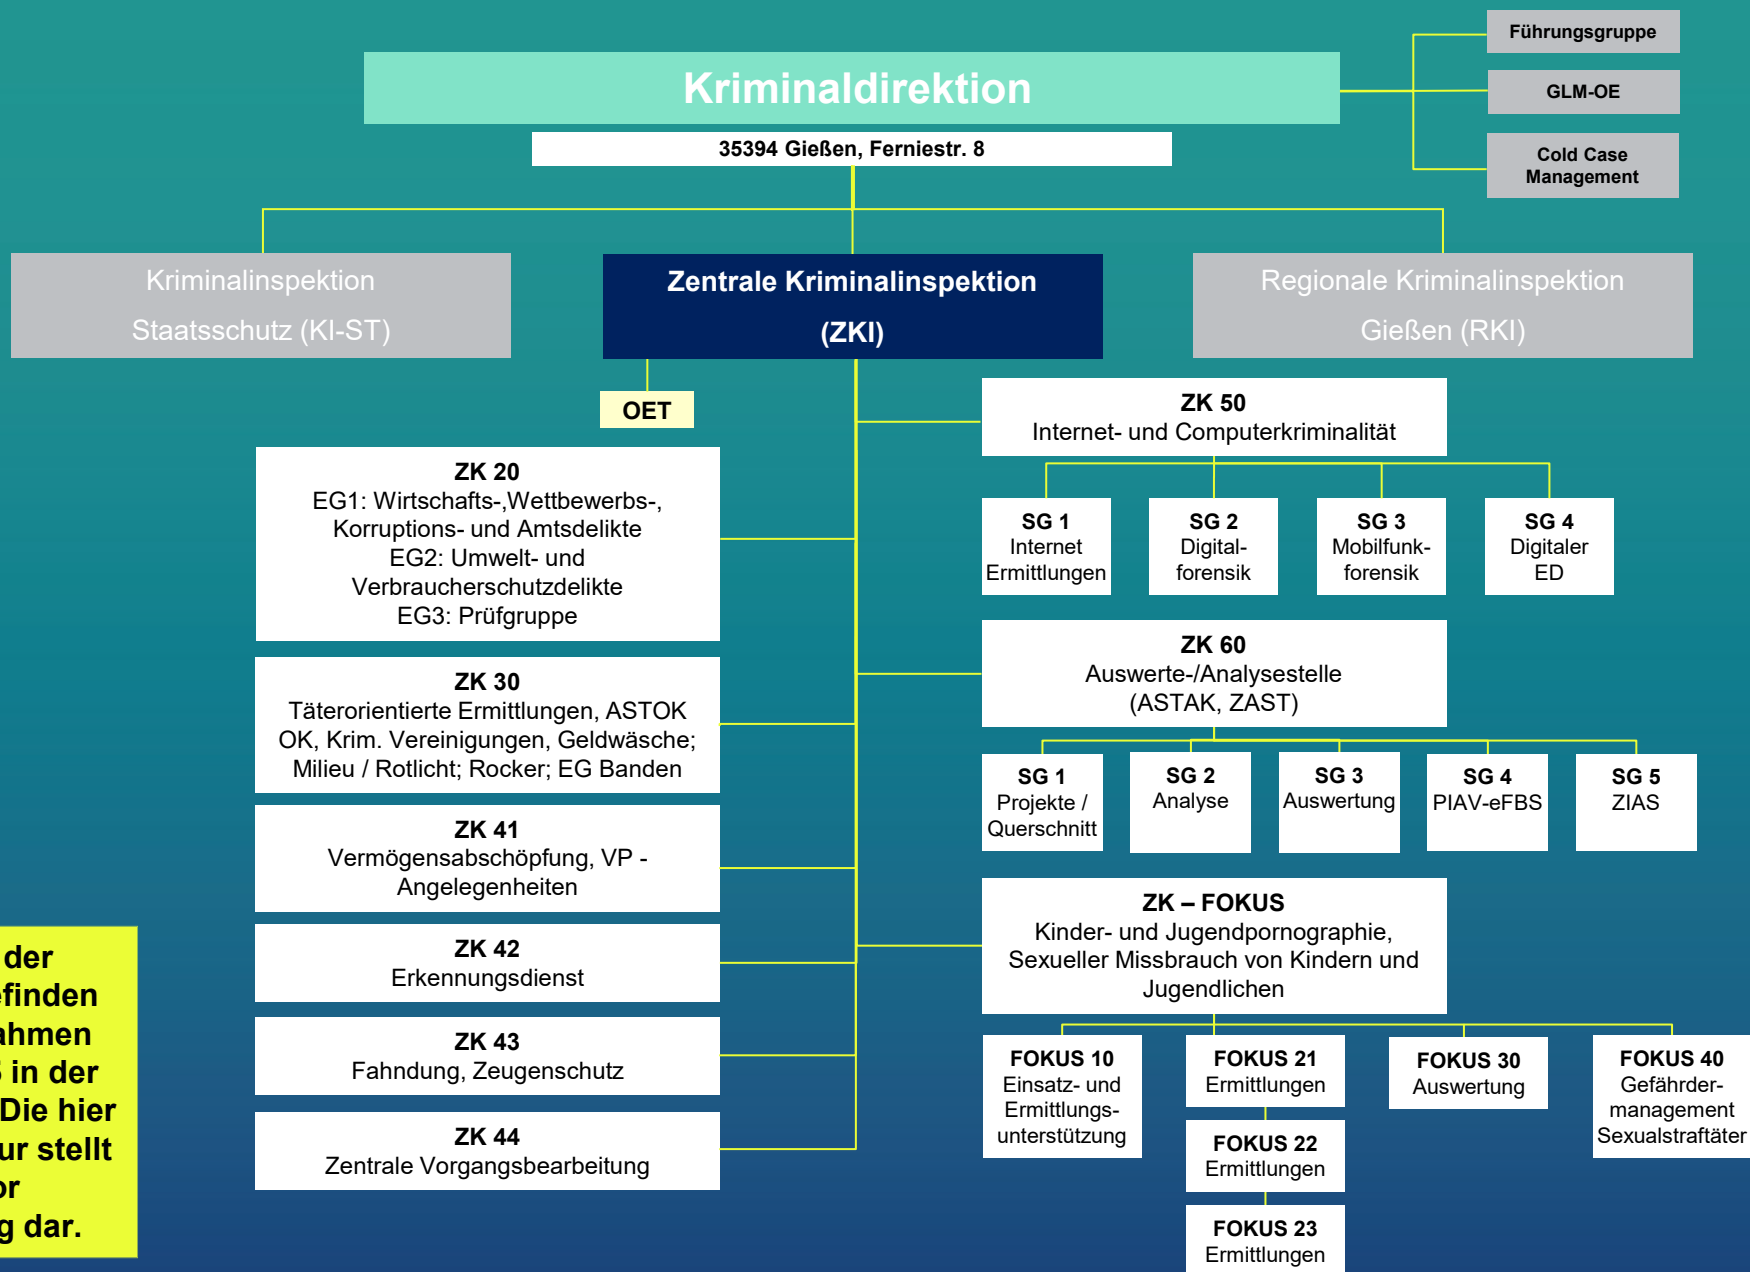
Führungsgruppe

GLM-OE

Cold Case Management

Kriminaldirektion

35394 Gießen, Ferniestr. 8

Kriminalinspektion Staatsschutz (KI-ST)

Zentrale Kriminalinspektion (ZKI)

Regionale Kriminalinspektion Gießen (RKI)

OET

ZK 20
EG1: Wirtschafts-,Wettbewerbs-, Korruptions- und Amtsdelikte
EG2: Umwelt- und Verbraucherschutzdelikte
EG3: Prüfgruppe

ZK 30
Täterorientierte Ermittlungen, ASTOK OK, Krim. Vereinigungen, Geldwäsche; Milieu / Rotlicht; Rocker; EG Banden

ZK 41
Vermögensabschöpfung, VP - Angelegenheiten

ZK 42
Erkennungsdienst

ZK 43
Fahndung, Zeugenschutz

ZK 44
Zentrale Vorgangsbearbeitung

ZK 50
Internet- und Computerkriminalität

SG 1
Internet Ermittlungen

SG 2
Digital-forensik

SG 3
Mobilfunk-forensik

SG 4
Digitaler ED

ZK 60
Auswerte-/Analysestelle (ASTAK, ZAST)

SG 1
Projekte / Querschnitt

SG 2
Analyse

SG 3
Auswertung

SG 4
PIAV-eFBS

SG 5
ZIAS

ZK – FOKUS
Kinder- und Jugendpornographie, Sexueller Missbrauch von Kindern und Jugendlichen

FOKUS 10
Einsatz- und Ermittlungs-unterstützung

FOKUS 21
Ermittlungen

FOKUS 22
Ermittlungen

FOKUS 23
Ermittlungen

FOKUS 30
Auswertung

FOKUS 40
Gefährder-management Sexualstraftäter

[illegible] der
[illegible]efinden
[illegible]ahmen
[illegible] in der
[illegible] Die hier
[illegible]ur stellt
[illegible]or
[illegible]g dar.